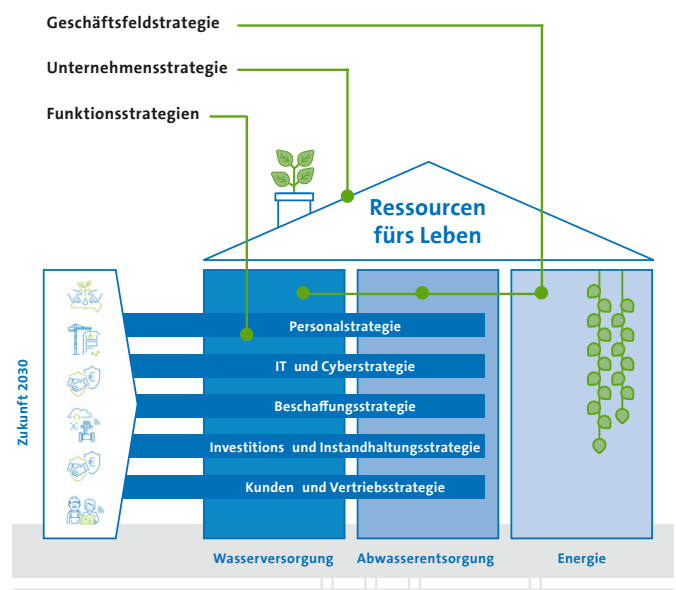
Geschäftsfeldstrategie

Unternehmensstrategie

Funktionsstrategien

Ressourcen fürs Leben

Zukunft 2030

Personalstrategie

IT und Cyberstrategie

Beschaffungsstrategie

Investitions und Instandhaltungsstrategie

Kunden und Vertriebsstrategie

Wasserversorgung

Abwasserentsorgung

Energie